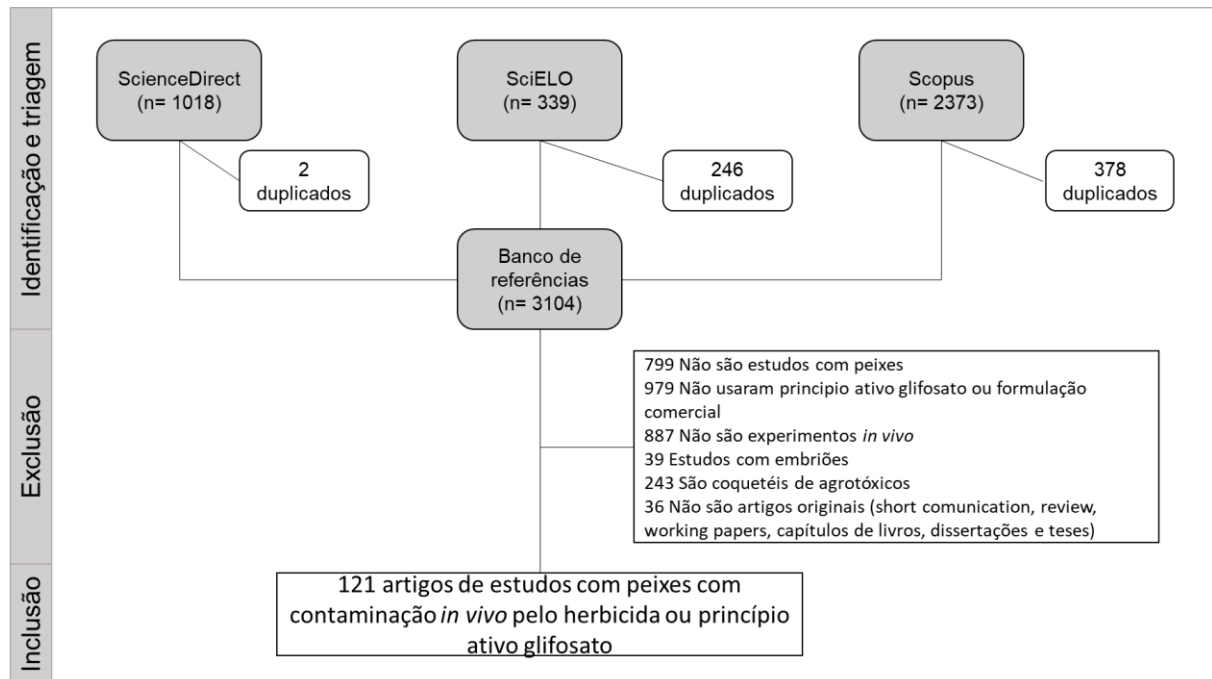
Identificação e triagem

ScienceDirect
(n= 1018)

SciELO
(n= 339)

Scopus
(n= 2373)

2
duplicados

246
duplicados

378
duplicados

Banco de referências
(n= 3104)

Exclusão

799 Não são estudos com peixes
979 Não usaram principio ativo glifosato ou formulação comercial
887 Não são experimentos *in vivo*
39 Estudos com embriões
243 São coquetéis de agrotóxicos
36 Não são artigos originais (short comunication, review, working papers, capítulos de livros, dissertações e teses)

Inclusão

121 artigos de estudos com peixes com contaminação *in vivo* pelo herbicida ou princípio ativo glifosato